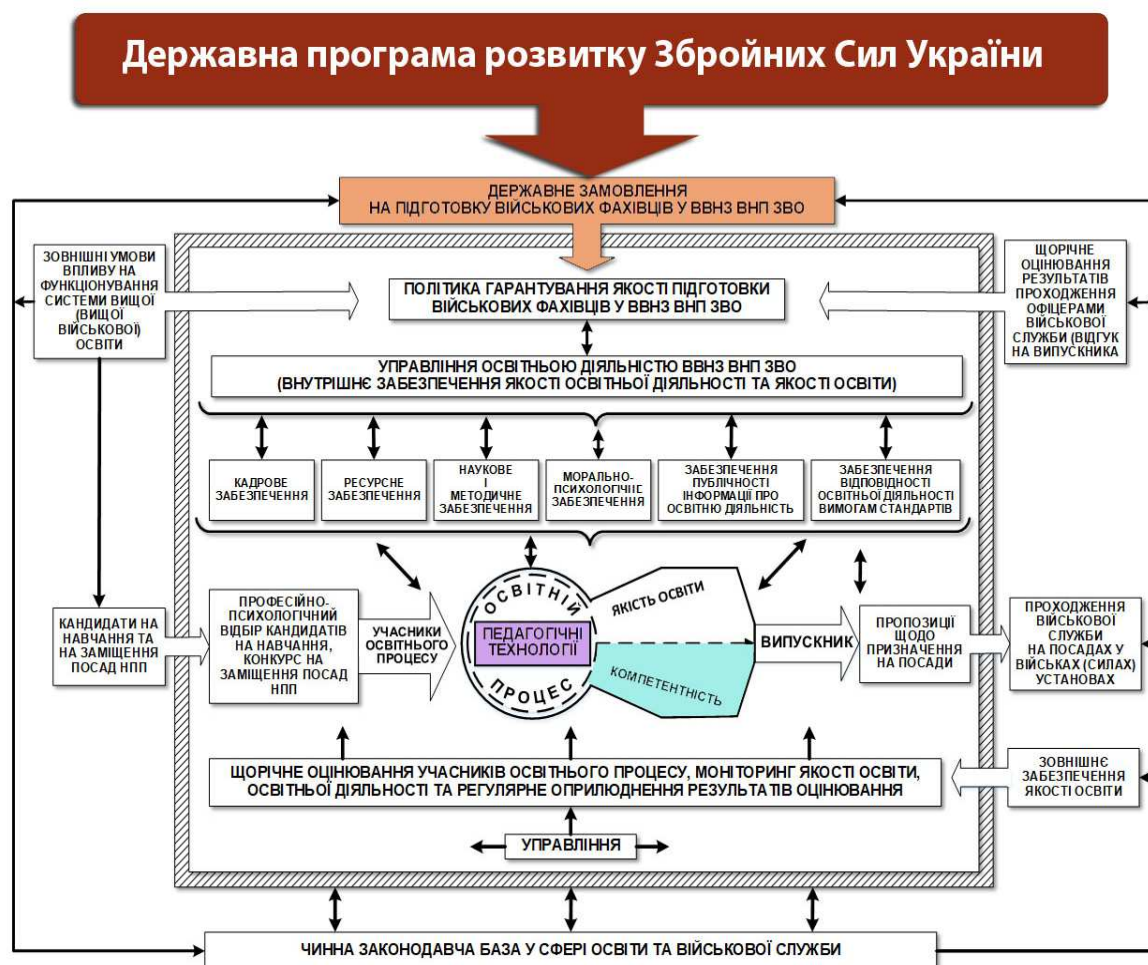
Державна програма розвитку Збройних Сил України

ДЕРЖАВНЕ ЗАМОВЛЕННЯ НА ПІДГОТОВКУ ВІЙСЬКОВИХ ФАХІВЦІВ У ВВНЗ ВНП ЗВО

ЗОВНІШНІ УМОВИ ВПЛИВУ НА ФУНКЦІОНУВАННЯ СИСТЕМИ ВИЩОЇ (ВИЩОЇ ВІЙСЬКОВОЇ) ОСВІТИ

ПОЛІТИКА ГАРАНТУВАННЯ ЯКОСТІ ПІДГОТОВКИ ВІЙСЬКОВИХ ФАХІВЦІВ У ВВНЗ ВНП ЗВО

ЩОРІЧНЕ ОЦІНЮВАННЯ РЕЗУЛЬТАТІВ ПРОХОДЖЕННЯ ОФІЦЕРАМИ ВІЙСЬКОВОЇ СЛУЖБИ (ВІДГУК НА ВИПУСКНИКА

УПРАВЛІННЯ ОСВІТНЬОЮ ДІЯЛЬНІСТЮ ВВНЗ ВНП ЗВО (ВНУТРІШНЄ ЗАБЕЗПЕЧЕННЯ ЯКОСТІ ОСВІТНЬОЇ ДІЯЛЬНОСТІ ТА ЯКОСТІ ОСВІТИ)

КАДРОВЕ ЗАБЕЗПЕЧЕННЯ

РЕСУРСНЕ ЗАБЕЗПЕЧЕННЯ

НАУКОВЕ І МЕТОДИЧНЕ ЗАБЕЗПЕЧЕННЯ

МОРАЛЬНО-ПСИХОЛОГІЧНЕ ЗАБЕЗПЕЧЕННЯ

ЗАБЕЗПЕЧЕННЯ ПУБЛІЧНОСТІ ІНФОРМАЦІЇ ПРО ОСВІТНЮ ДІЯЛЬНІСТЬ

ЗАБЕЗПЕЧЕННЯ ВІДПОВІДНОСТІ ОСВІТНЬОЇ ДІЯЛЬНОСТІ ВИМОГАМ СТАНДАРТІВ

КАНДИДАТИ НА НАВЧАННЯ ТА НА ЗАМІЩЕННЯ ПОСАД НПП

ПРОФЕСІЙНО-ПСИХОЛОГІЧНИЙ ВІДБІР КАНДИДАТІВ НА НАВЧАННЯ, КОНКУРС НА ЗАМІЩЕННЯ ПОСАД НПП

УЧАСНИКИ ОСВІТНЬОГО ПРОЦЕСУ

ОСВІТНІЙ ПРОЦЕС

ПЕДАГОГІЧНІ ТЕХНОЛОГІЇ

ЯКІСТЬ ОСВІТИ

КОМПЕТЕНТНІСТЬ

ВИПУСКНИК

ПРОПОЗИЦІЇ ЩОДО ПРИЗНАЧЕННЯ НА ПОСАДИ

ПРОХОДЖЕННЯ ВІЙСЬКОВОЇ СЛУЖБИ НА ПОСАДАХ У ВІЙСЬКАХ (СИЛАХ) УСТАНОВАХ

ЩОРІЧНЕ ОЦІНЮВАННЯ УЧАСНИКІВ ОСВІТНЬОГО ПРОЦЕСУ, МОНІТОРИНГ ЯКОСТІ ОСВІТИ, ОСВІТНЬОЇ ДІЯЛЬНОСТІ ТА РЕГУЛЯРНЕ ОПРИЛЮДНЕННЯ РЕЗУЛЬТАТІВ ОЦІНЮВАННЯ

ЗОВНІШНЄ ЗАБЕЗПЕЧЕННЯ ЯКОСТІ ОСВІТИ

УПРАВЛІННЯ

ЧИННА ЗАКОНОДАВЧА БАЗА У СФЕРІ ОСВІТИ ТА ВІЙСЬКОВОЇ СЛУЖБИ